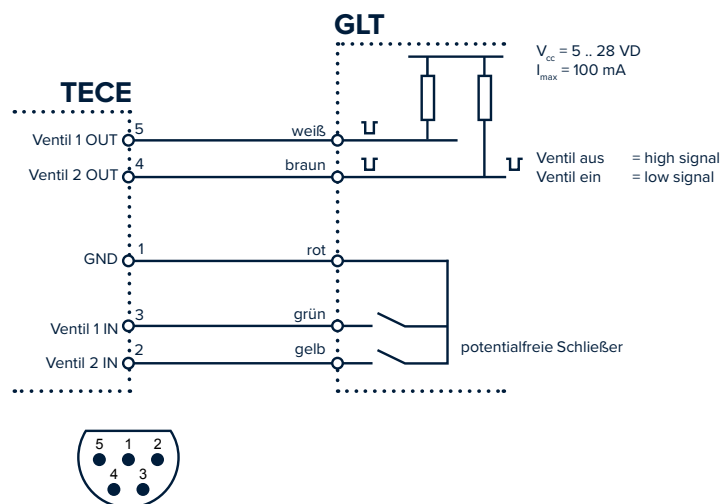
GLT

$V_{cc}$ = 5 .. 28 VD
$I_{max}$ = 100 mA

TECE

Ventil 1 OUT 5
weiß

Ventil 2 OUT 4
braun

Ventil aus = high signal
Ventil ein = low signal

GND 1
rot

Ventil 1 IN 3
grün

Ventil 2 IN 2
gelb

potentialfreie Schließer

5 1 2
4 3